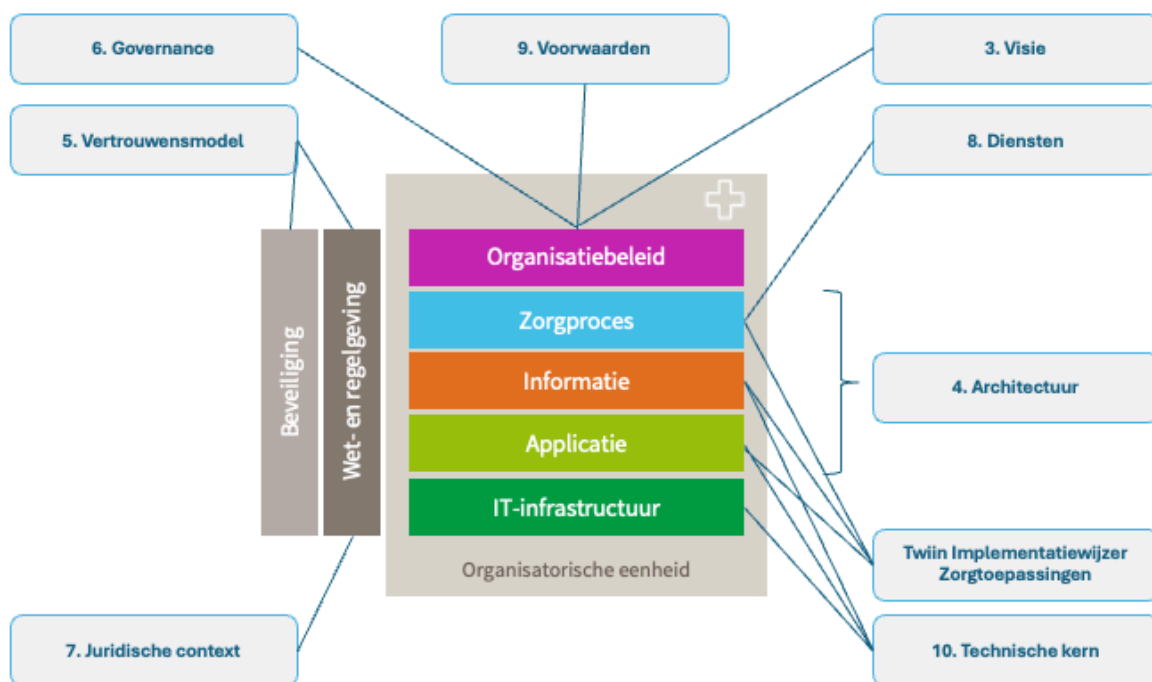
6. Governance

9. Voorwaarden

3. Visie

5. Vertrouwensmodel

8. Diensten

Beveiliging

Wet- en regelgeving

Organisatiebeleid

Zorgproces

Informatie

Applicatie

IT-infrastructuur

Organisatorische eenheid

4. Architectuur

Twiin Implementatiewijzer Zorgtoepassingen

7. Juridische context

10. Technische kern